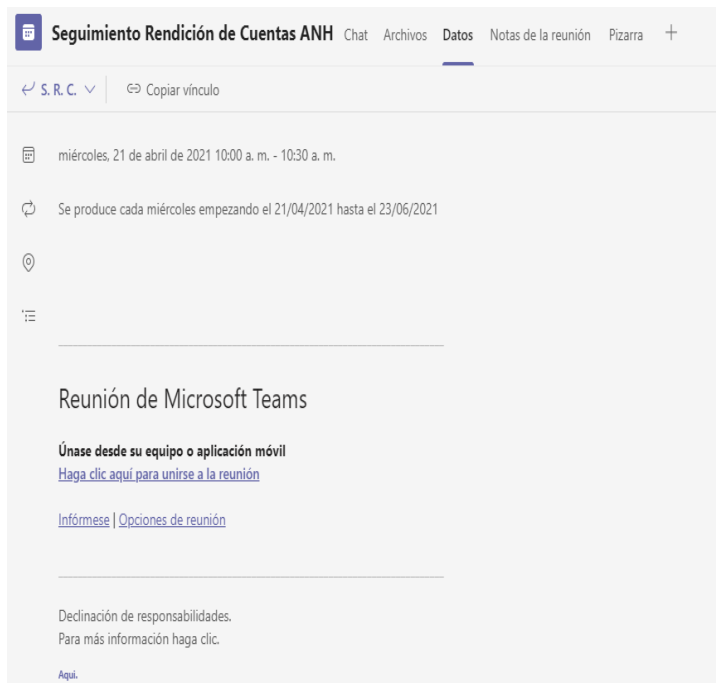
Seguimiento Rendición de Cuentas ANH Chat Archivos Datos Notas de la reunión Pizarra +

S. R. C. Copiar vínculo

miércoles, 21 de abril de 2021 10:00 a. m. - 10:30 a. m.

Se produce cada miércoles empezando el 21/04/2021 hasta el 23/06/2021

Reunión de Microsoft Teams

Únase desde su equipo o aplicación móvil
Haga clic aquí para unirse a la reunión

Infórmese | Opciones de reunión

Declinación de responsabilidades.
Para más información haga clic.

Aquí.